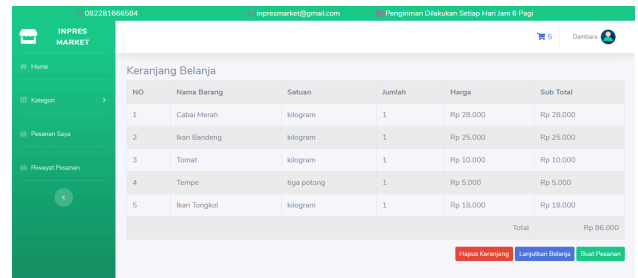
082281666584 inpresmarket@gmail.com Pengiriman Dilakukan Setiap Hari Jam 6 Pagi

INPRES MARKET

5 Dambara

Home

Kategori >

Pesanan Saya

Riwayat Pesanan

<

Keranjang Belanja

| NO | Nama Barang | Satuan | Jumlah | Harga | Sub Total |
|---|---|---|---|---|---|
| 1 | Cabai Merah | kilogram | 1 | Rp 28.000 | Rp 28.000 |
| 2 | Ikan Bandeng | kilogram | 1 | Rp 25.000 | Rp 25.000 |
| 3 | Tomat | kilogram | 1 | Rp 10.000 | Rp 10.000 |
| 4 | Tempe | tiga potong | 1 | Rp 5.000 | Rp 5.000 |
| 5 | Ikan Tongkol | kilogram | 1 | Rp 18.000 | Rp 18.000 |
| | | | | Total | Rp 86.000 |

Hapus Keranjang Lanjutkan Belanja Buat Pesanan